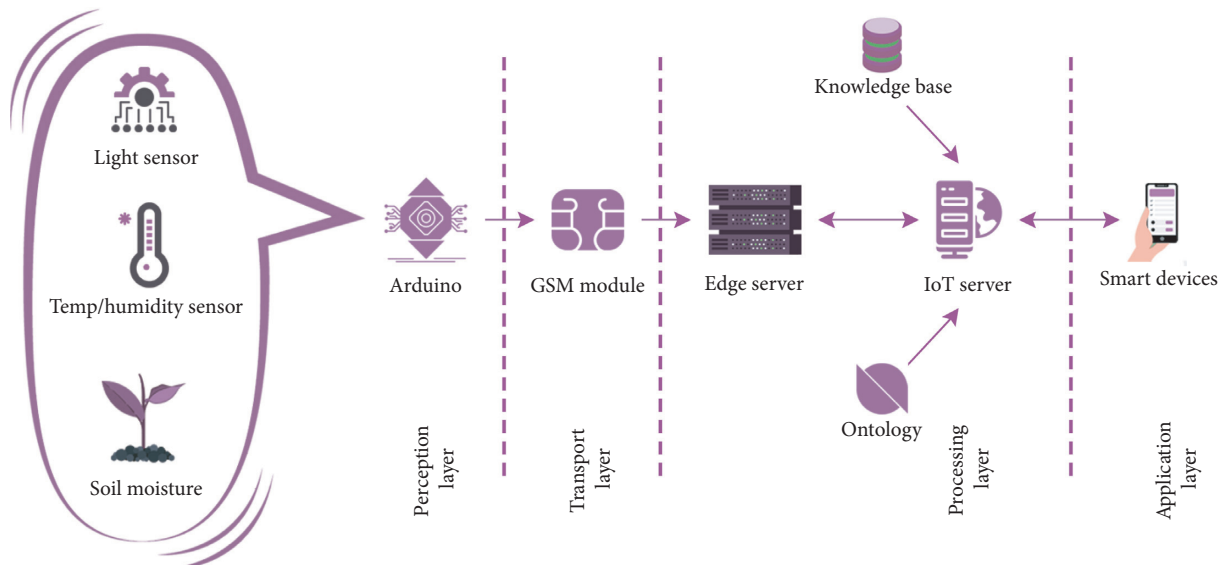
Light sensor

Temp/humidity sensor

Soil moisture

Arduino

GSM module

Edge server

Knowledge base

IoT server

Smart devices

Ontology

Perception layer

Transport layer

Processing layer

Application layer